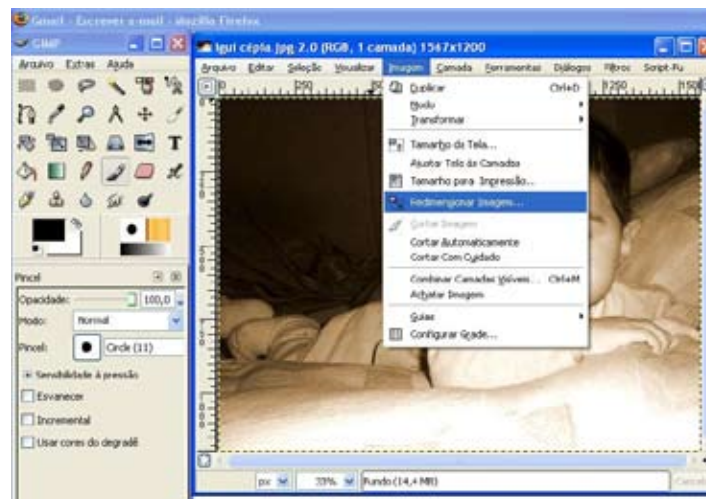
Gmail - Escrever e-mail - Mozilla Firefox

GIMP

Arquivo Extras Ajuda

Pincel

Opacidade: 100,0

Modo: Normal

Pincel: Circle (11)

Sensibilidade à pressão

Esvanecer

Incremental

Usar cores do degradê

Igui cépia.jpg 2.0 (RGB, 1 camada) 1567x1200

Arquivo Editar Seleção Visualizar Imagem Camada Ferramentas Diálogos Filtros Script-Fu

Duplicar Ctrl+D

Modo

Transformar

Tamanho da Tela...

Ajustar Tela às Camadas

Tamanho para Impressão...

Redimensionar imagem...

Cortar Imagem

Cortar Automaticamente

Cortar Com Cuidado

Combinar Camadas Visíveis... Ctrl+M

Achatar Imagem

Guias

Configurar Grade...

px 33% Fundo (14,4 MB)